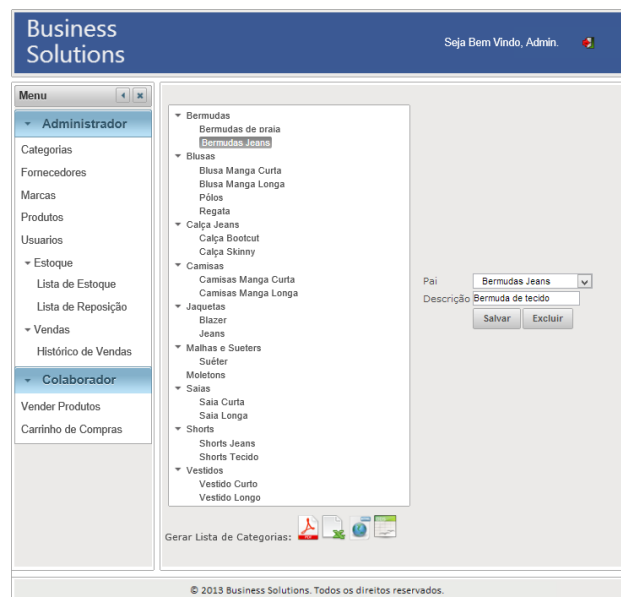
Business Solutions

Seja Bem Vindo, Admin.

Menu

Administrador

Categorias

Fornecedores

Marcas

Produtos

Usuarios

Estoque

Lista de Estoque

Lista de Reposição

Vendas

Histórico de Vendas

Colaborador

Vender Produtos

Carrinho de Compras

Bermudas
Bermudas de praia
Bermudas Jeans
Blusas
Blusa Manga Curta
Blusa Manga Longa
Pólos
Regata
Calça Jeans
Calça Bootcut
Calça Skinny
Camisas
Camisas Manga Curta
Camisas Manga Longa
Jaquetas
Blazer
Jeans
Malhas e Sueters
Suéter
Moletons
Saias
Saia Curta
Saia Longa
Shorts
Shorts Jeans
Shorts Tecido
Vestidos
Vestido Curto
Vestido Longo

Pai Bermudas Jeans

Descrição Bermuda de tecido

Salvar Excluir

Gerar Lista de Categorias:

© 2013 Business Solutions. Todos os direitos reservados.